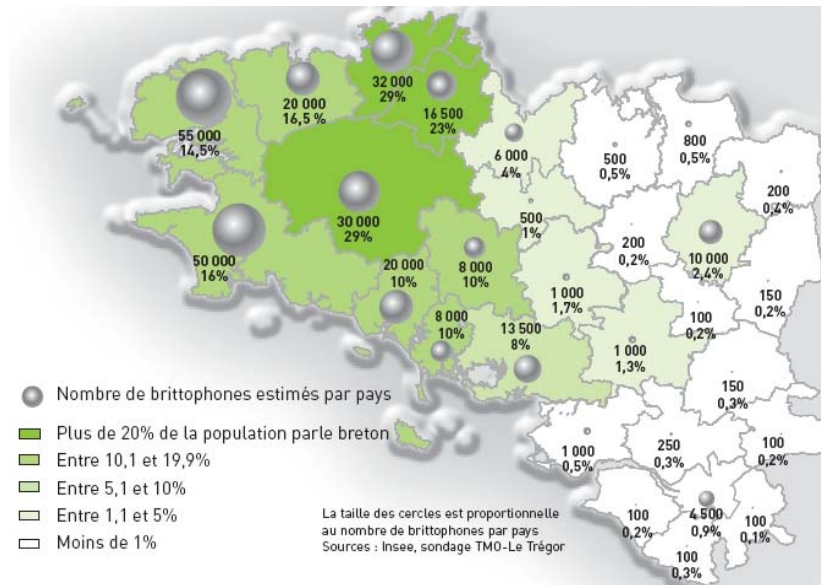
32 000
29%

20 000
16,5 %

16 500
23%

55 000
14,5%

6 000
4%

500
0,5%

800
0,5%

200
0,4%

30 000
29%

500
1%

200
0,2%

10 000
2,4%

50 000
16%

20 000
10%

8 000
10%

1 000
1,7%

150
0,2%

100
0,2%

8 000
10%

13 500
8%

1 000
1,3%

150
0,3%

1 000
0,5%

250
0,3%

100
0,2%

100
0,2%

4 500
0,9%

100
0,1%

100
0,3%

Nombre de brittophones estimés par pays

Plus de 20% de la population parle breton

Entre 10,1 et 19,9%

Entre 5,1 et 10%

Entre 1,1 et 5%

Moins de 1%

La taille des cercles est proportionnelle au nombre de brittophones par pays
Sources : Insee, sondage TMO-Le Trégor